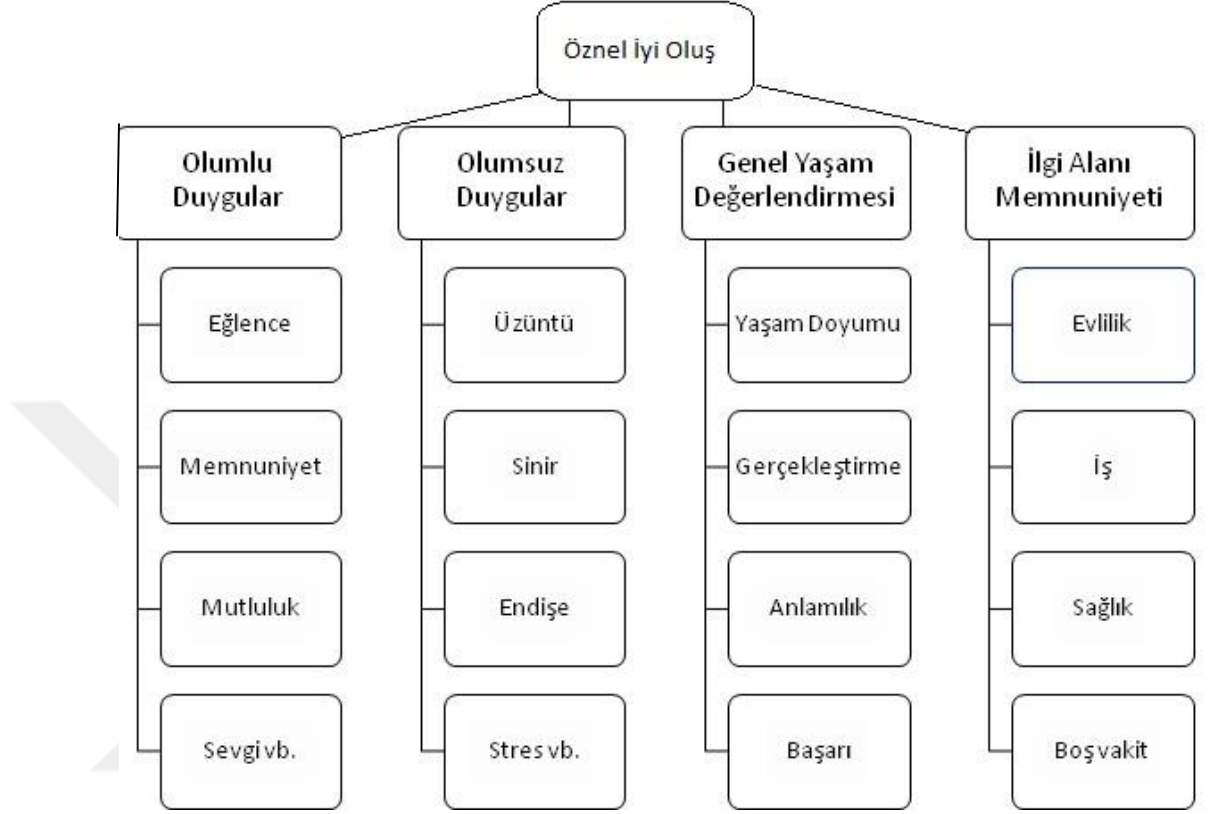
Öznel İyi Oluş

Olumlu Duygular

Eğlence

Memnuniyet

Mutluluk

Sevgi vb.

Olumsuz Duygular

Üzüntü

Sinir

Endişe

Stres vb.

Genel Yaşam Değerlendirmesi

Yaşam Doyumu

Gerçekleştirme

Anlamılık

Başarı

İlgi Alanı Memnuniyeti

Evlilik

İş

Sağlık

Boş vakit